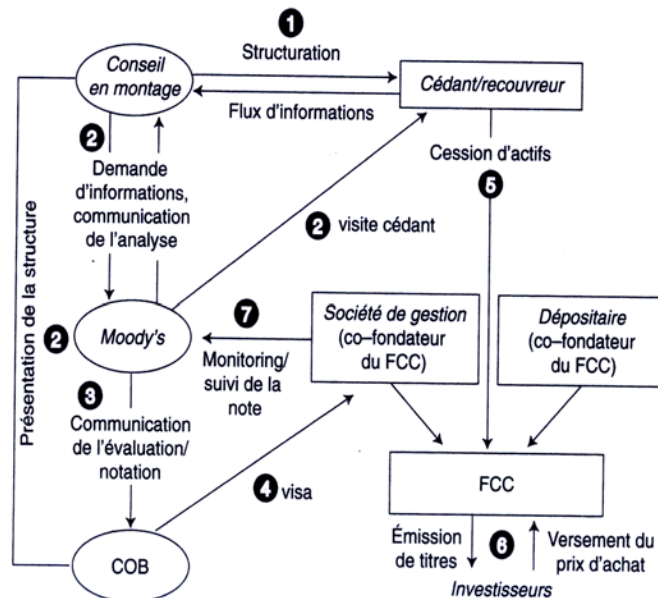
1
Structuration

Conseil en montage

Cédant/recouvreur

Flux d'informations

2
Demande d'informations, communication de l'analyse

Cession d'actifs

5

Présentation de la structure

2 visite cédant

2
Moody's

7
Monitoring/ suivi de la note

Société de gestion (co-fondateur du FCC)

Dépositaire (co-fondateur du FCC)

3
Communication de l'évaluation/ notation

4 visa

FCC

COB

Émission de titres

6

Versement du prix d'achat

Investisseurs